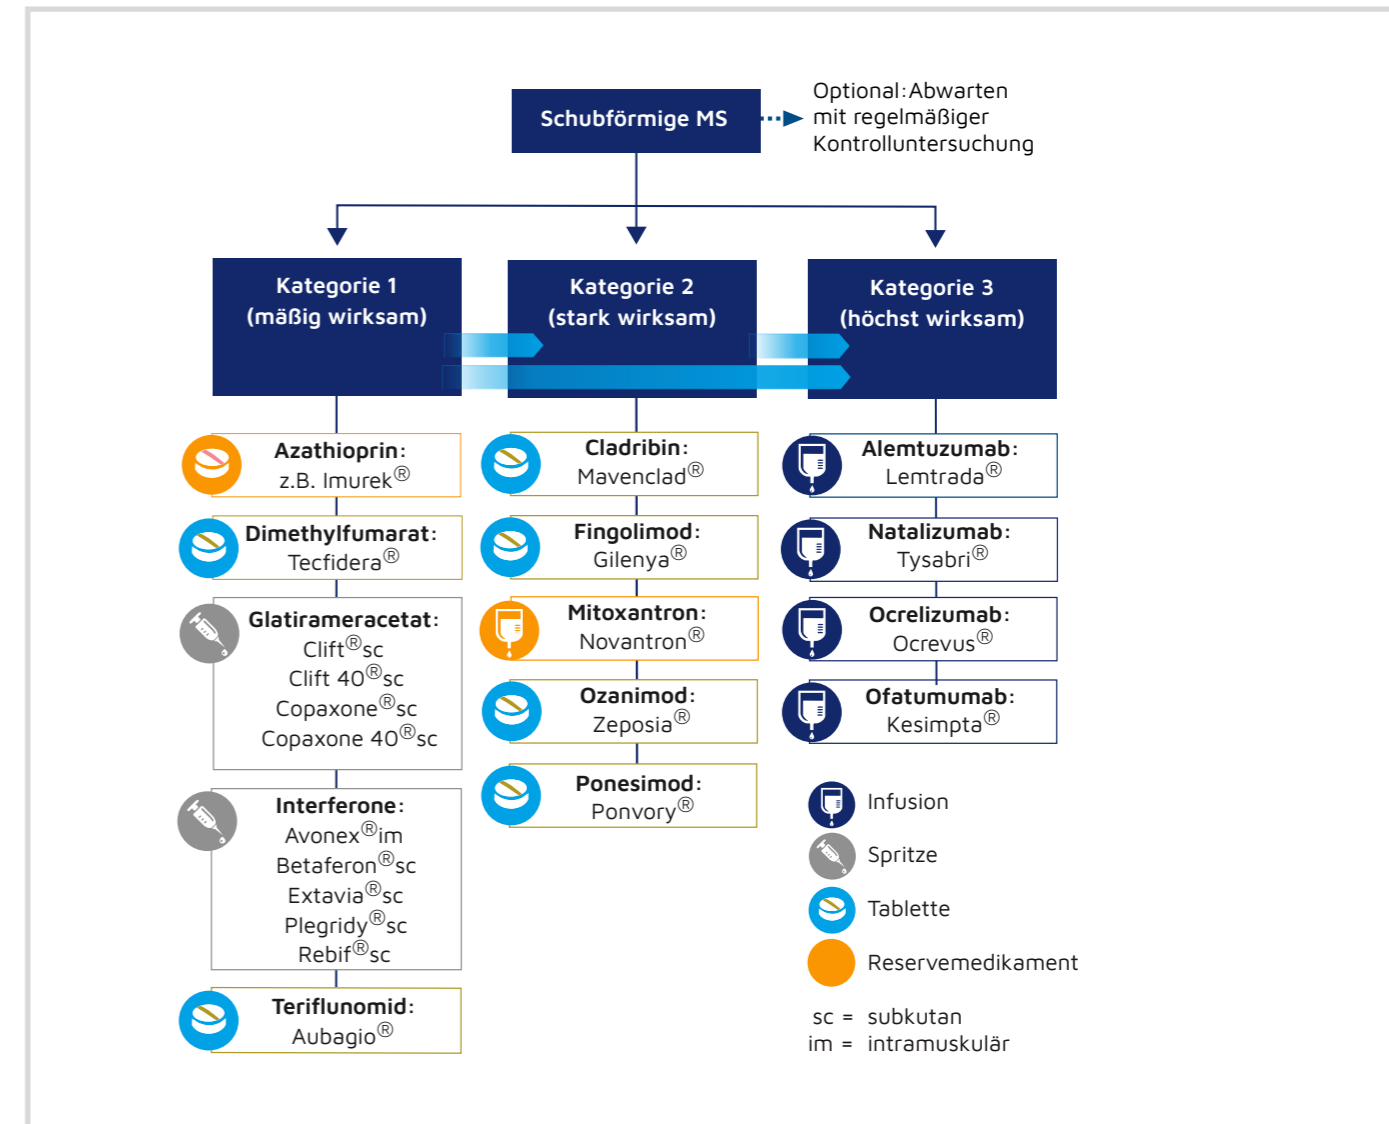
Schubförmige MS

Optional: Abwarten mit regelmäßiger Kontrolluntersuchung

Kategorie 1
(mäßig wirksam)

Kategorie 2
(stark wirksam)

Kategorie 3
(höchst wirksam)

Azathioprin:
z.B. Imurek®

Dimethylfumarat:
Tecfidera®

Glatirameracetat:
Clift®sc
Clift 40®sc
Copaxone®sc
Copaxone 40®sc

Interferone:
Avonex®im
Betaferon®sc
Extavia®sc
Plegridy®sc
Rebif®sc

Teriflunomid:
Aubagio®

Cladribin:
Mavenclad®

Fingolimod:
Gilenya®

Mitoxantron:
Novantron®

Ozanimod:
Zeposia®

Ponesimod:
Ponvory®

Alemtuzumab:
Lemtrada®

Natalizumab:
Tysabri®

Ocrelizumab:
Ocrevus®

Ofatumumab:
Kesimpta®

Infusion
Spritze
Tablette
Reservemedikament

sc = subkutan
im = intramuskulär